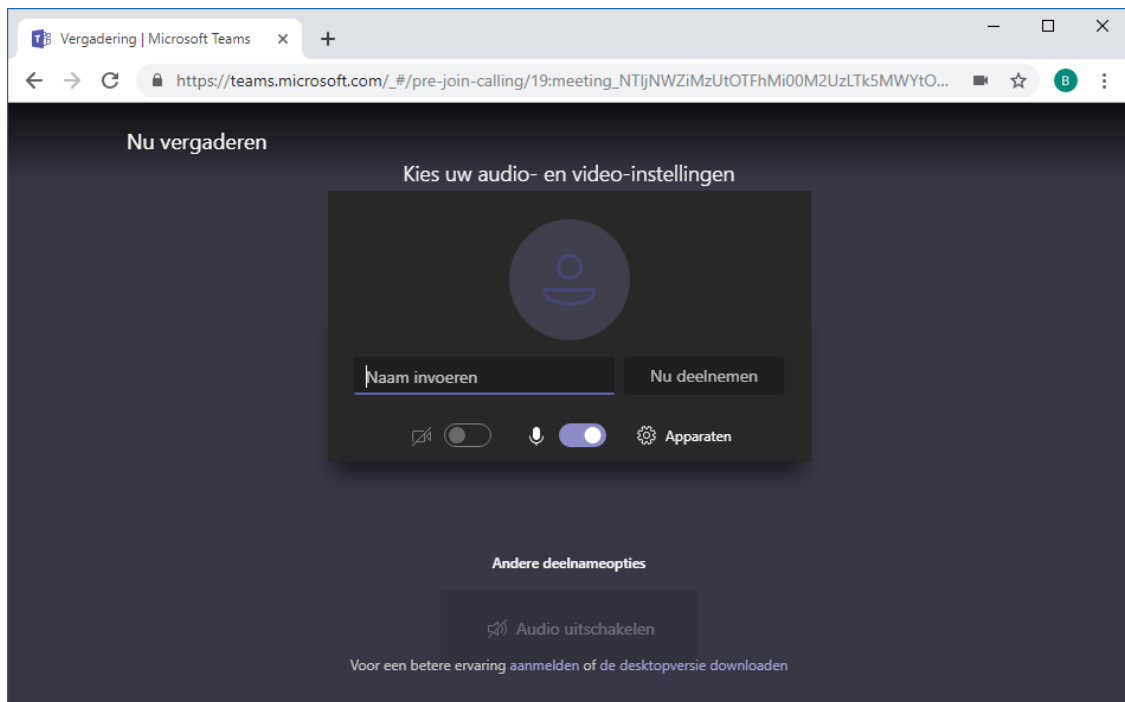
Vergadering | Microsoft Teams

https://teams.microsoft.com/_#/pre-join-calling/19:meeting_NTljNWZiMzUtOTFhMi00M2UzLTk5MWYtO...

B

Nu vergaderen

Kies uw audio- en video-instellingen

Naam invoeren

Nu deelnemen

Apparaten

Andere deelnameopties

Audio uitschakelen

Voor een betere ervaring aanmelden of de desktopversie downloaden